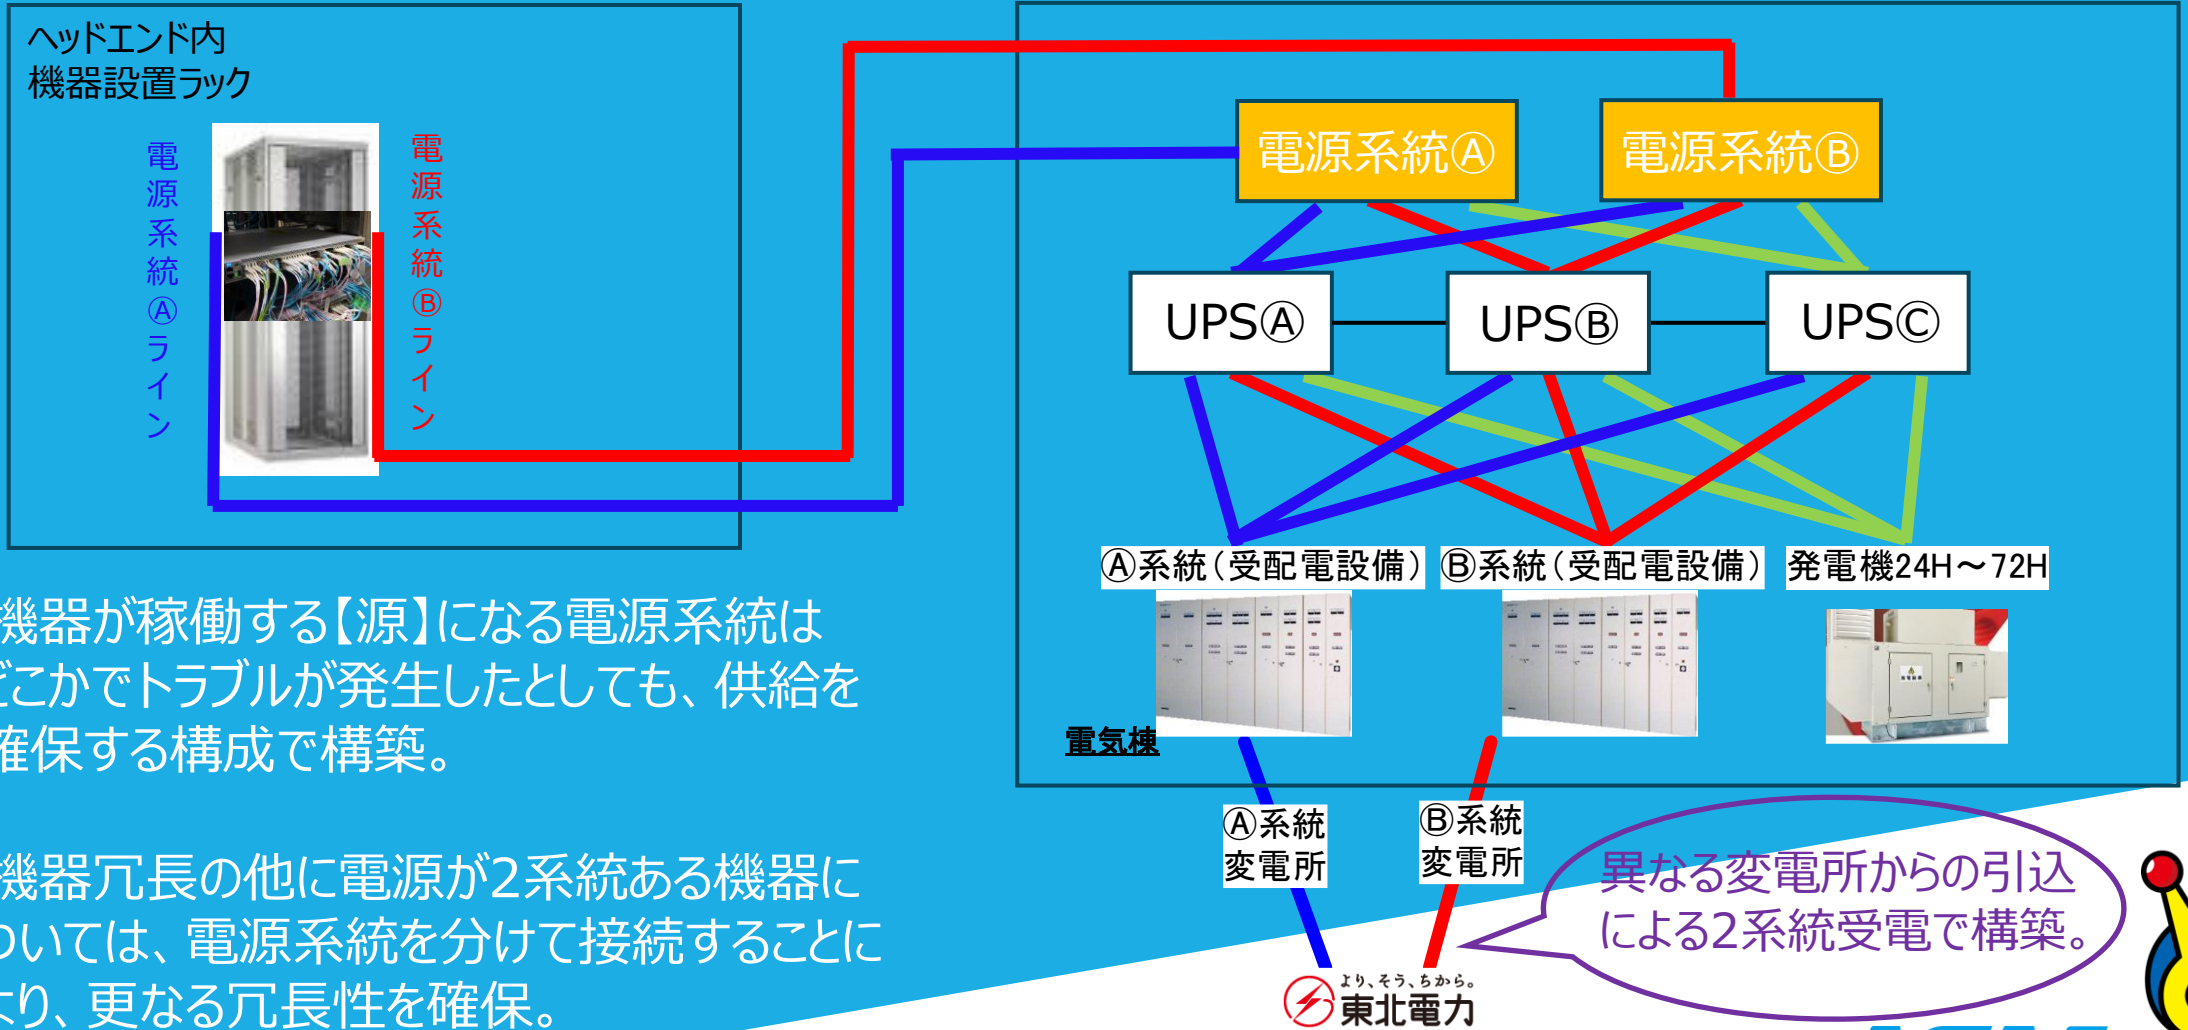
ヘッドエンド内
機器設置ラック

電源系統Ⓐライン

電源系統Ⓑライン

電源系統Ⓐ

電源系統Ⓑ

UPSⒶ

UPSⒷ

UPSⒸ

Ⓐ系統（受配電設備）

Ⓑ系統（受配電設備）

発電機24H～72H

電気棟

Ⓐ系統
変電所

Ⓑ系統
変電所

異なる変電所からの引込による2系統受電で構築。

より、そう、ちから。
東北電力

機器が稼働する【源】になる電源系統はどこかでトラブルが発生したとしても、供給を確保する構成で構築。

機器冗長の他に電源が2系統ある機器については、電源系統を分けて接続することにより、更なる冗長性を確保。